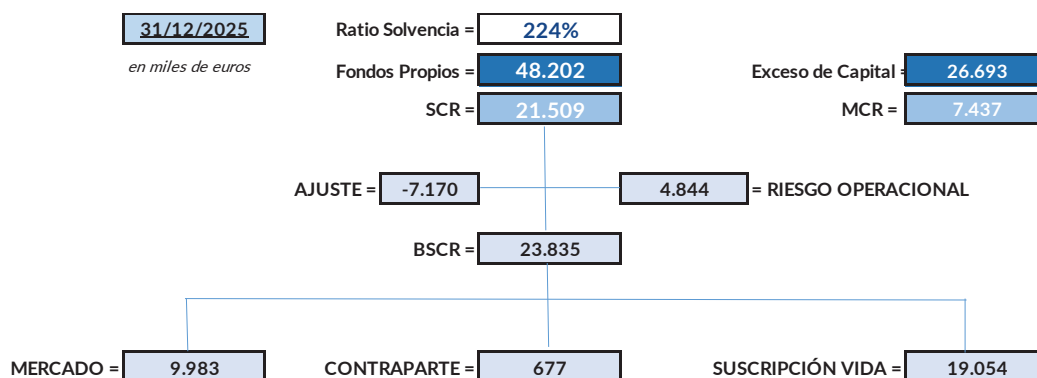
31/12/2025

en miles de euros

Ratio Solvencia = 224%

Fondos Propios = 48.202

Exceso de Capital = 26.693

SCR = 21.509

MCR = 7.437

AJUSTE = -7.170

4.844 = RIESGO OPERACIONAL

BSCR = 23.835

MERCADO = 9.983

CONTRAPARTE = 677

SUSCRIPCIÓN VIDA = 19.054